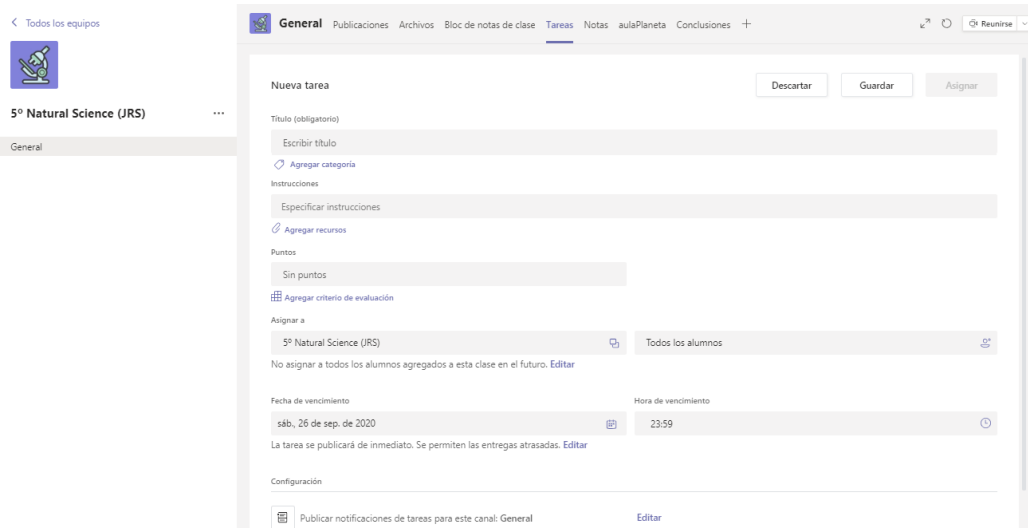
< Todos los equipos

5º Natural Science (JRS) ...

General

General Publicaciones Archivos Bloc de notas de clase Tareas Notas aulaPlaneta Conclusiones +

Reunirse

Nueva tarea

Descartar Guardar Asignar

Título (obligatorio)

Escribir título

Agregar categoría

Instrucciones

Especificar instrucciones

Agregar recursos

Puntos

Sin puntos

Agregar criterio de evaluación

Asignar a

5º Natural Science (JRS)

Todos los alumnos

No asignar a todos los alumnos agregados a esta clase en el futuro. Editar

Fecha de vencimiento

sáb., 26 de sep. de 2020

Hora de vencimiento

23:59

La tarea se publicará de inmediato. Se permiten las entregas atrasadas. Editar

Configuración

Publicar notificaciones de tareas para este canal: General

Editar